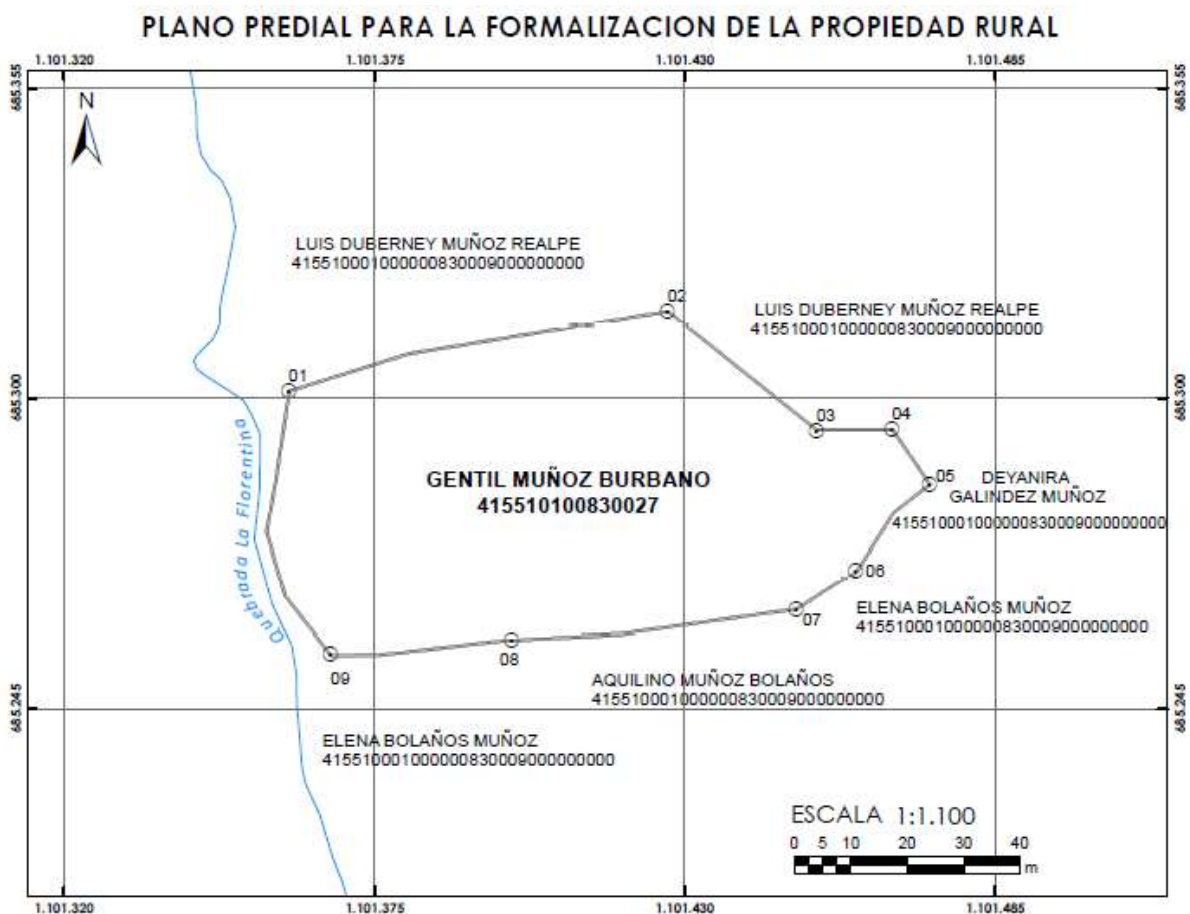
PLANO PREDIAL PARA LA FORMALIZACION DE LA PROPIEDAD RURAL

1.101.320
1.101.375
1.101.430
1.101.485

685.355
685.355

N

LUIS DUBERNEY MUÑOZ REALPE
41551000100000083000900000000

02

LUIS DUBERNEY MUÑOZ REALPE
41551000100000083000900000000

01

685.300
685.300

03
04

Quebrada La Florentina

GENTIL MUÑOZ BURBANO
415510100830027

05
DEYANIRA GALINDEZ MUÑOZ
41551000100000083000900000000

06

07
ELENA BOLAÑOS MUÑOZ
41551000100000083000900000000

08

09

AQUILINO MUÑOZ BOLAÑOS
41551000100000083000900000000

685.245
685.245

ELENA BOLAÑOS MUÑOZ
41551000100000083000900000000

ESCALA 1:1.100
0 5 10 20 30 40
m

1.101.320
1.101.375
1.101.430
1.101.485